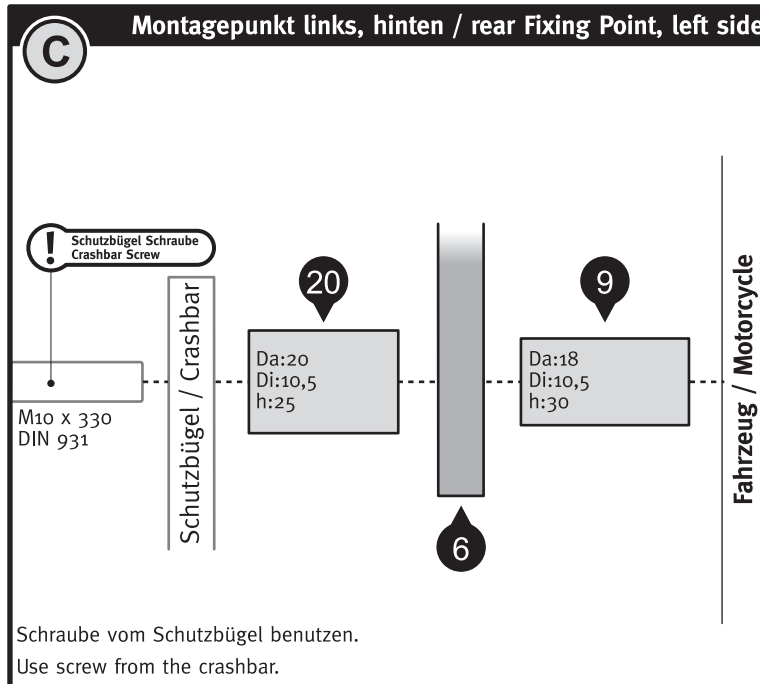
C

Montagepunkt links, hinten / rear Fixing Point, left side

Schutzbügel Schraube
Crashbar Screw

M10 x 330
DIN 931

Schutzbügel / Crashbar

20

Da:20
Di:10,5
h:25

6

9

Da:18
Di:10,5
h:30

Fahrzeug / Motorcycle

Schraube vom Schutzbügel benutzen.
Use screw from the crashbar.